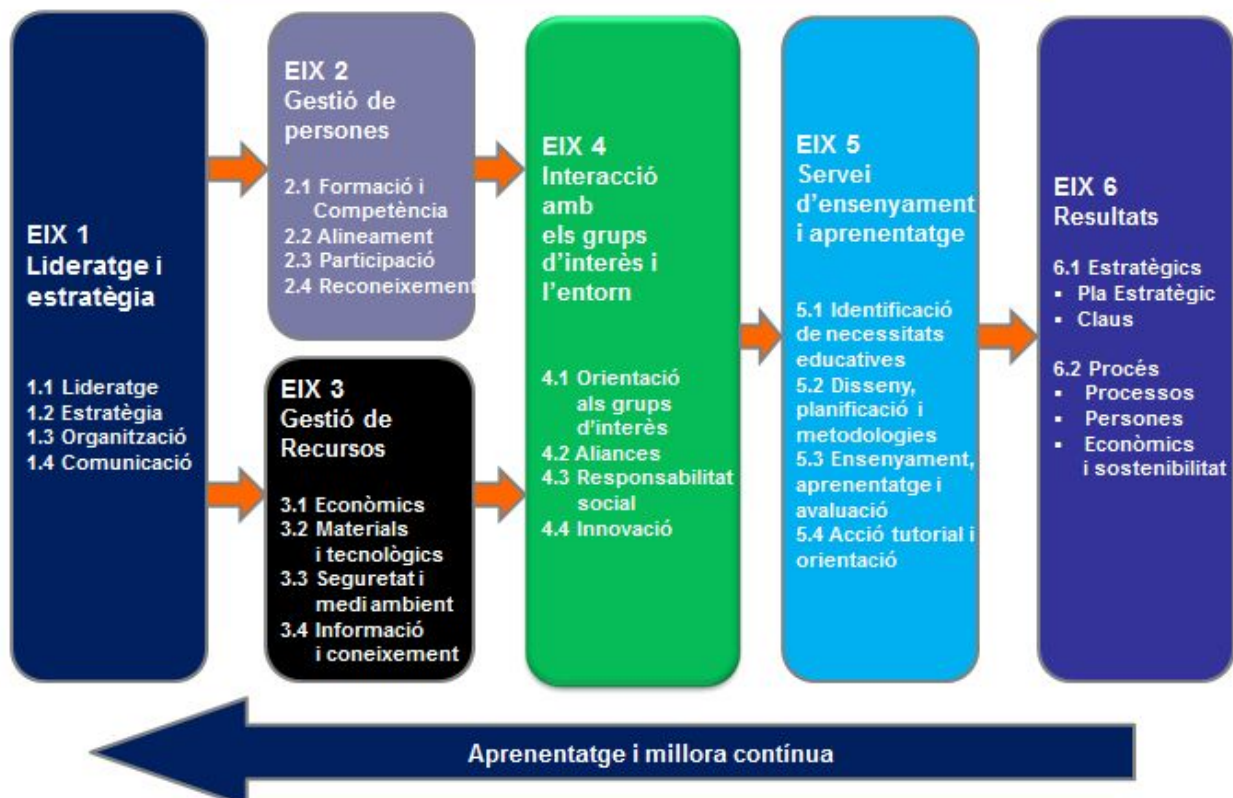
EIX 1
Lideratge i estratègia

1.1 Lideratge
1.2 Estratègia
1.3 Organització
1.4 Comunicació

EIX 2
Gestió de persones

2.1 Formació i Competència
2.2 Alineament
2.3 Participació
2.4 Reconeixement

EIX 3
Gestió de Recursos

3.1 Econòmics
3.2 Materials i tecnològics
3.3 Seguretat i medi ambient
3.4 Informació i coneixement

EIX 4
Interacció amb els grups d'interès i l'entorn

4.1 Orientació als grups d'interès
4.2 Aliances
4.3 Responsabilitat social
4.4 Innovació

EIX 5
Servei d'ensenyament i aprenentatge

5.1 Identificació de necessitats educatives
5.2 Disseny, planificació i metodologies
5.3 Ensenyament, aprenentatge i avaluació
5.4 Acció tutorial i orientació

EIX 6
Resultats

6.1 Estratègics
▪ Pla Estratègic
▪ Claus

6.2 Procés
▪ Processos
▪ Persones
▪ Econòmics i sostenibilitat

Aprenentatge i millora contínua